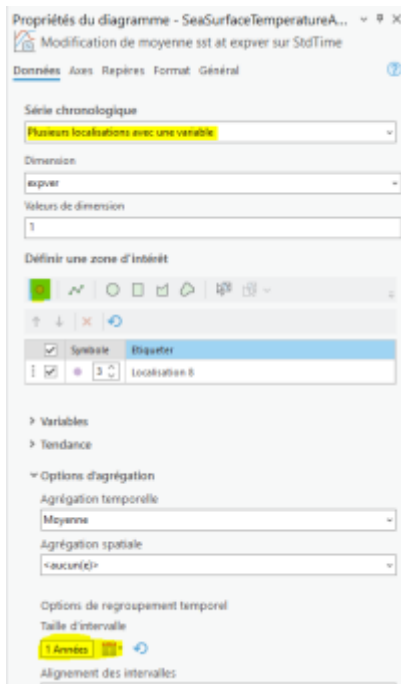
Propriétés du diagramme - SeaSurfaceTemperatureA...

Modification de moyenne sst at expver sur StdTime

Données Axes Repères Format Général

Série chronologique

Plusieurs localisations avec une variable

Dimension

expver

Valeurs de dimension

1

Définir une zone d'intérêt

| | Symbole | Etiqueter |
|---|---|---|
| ☑ | 3 | Localisation 8 |

> Variables

> Tendance

˅ Options d'agrégation

Agrégation temporelle

Moyenne

Agrégation spatiale

<aucun(e)>

Options de regroupement temporel

Taille d'intervalle

1 Années

Alignement des intervalles